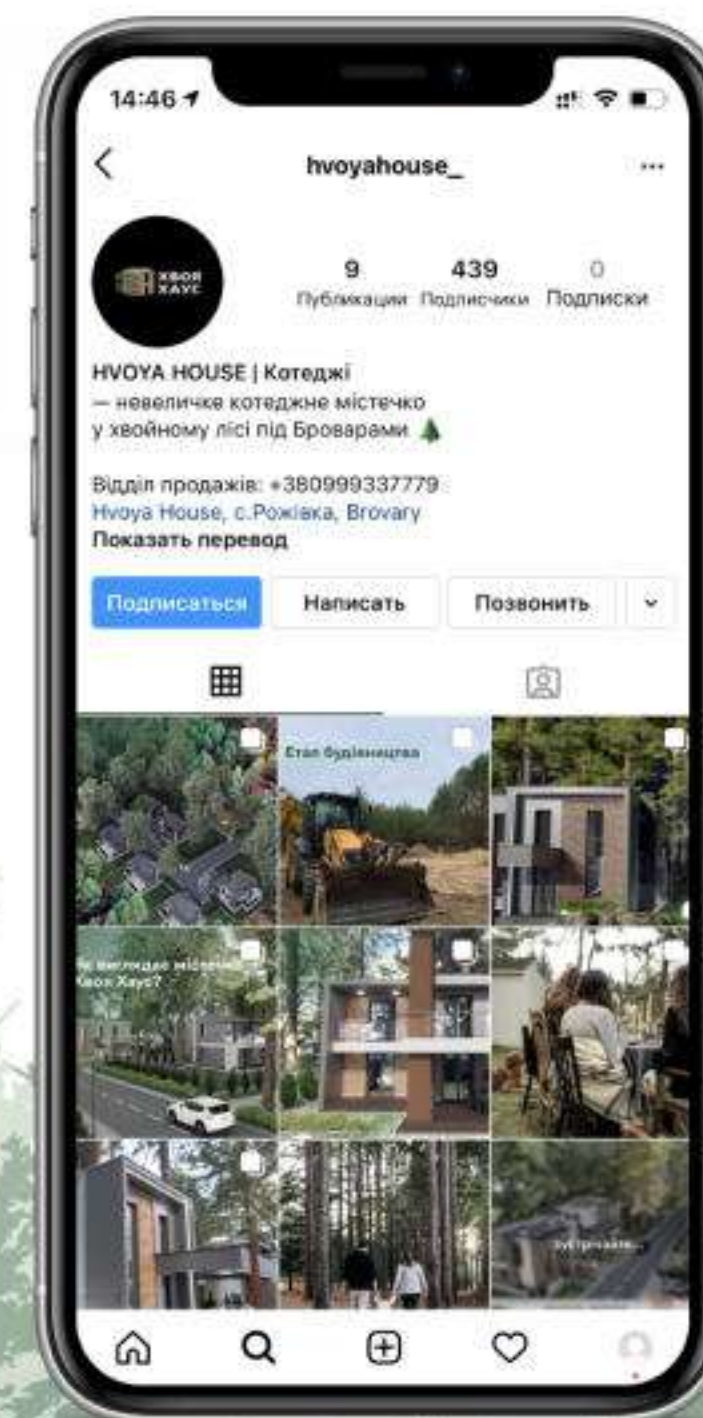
14:46

hvoyahouse_

ХВОЯ ХАУС

9 Публикации
439 Подписчики
0 Подписки

HVOYA HOUSE | Котеджі
— невеличке котеджне містечко у хвойному лісі під Броварами 🌲

Відділ продажів: +380999337779
Hvoya House, с.Рожівка, Brovary
Показать перевод

Подписаться
Написать
Позвонить

Етап будівництва

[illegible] виглядає містечко Хвоя Хаус?

Зустрічаймо...